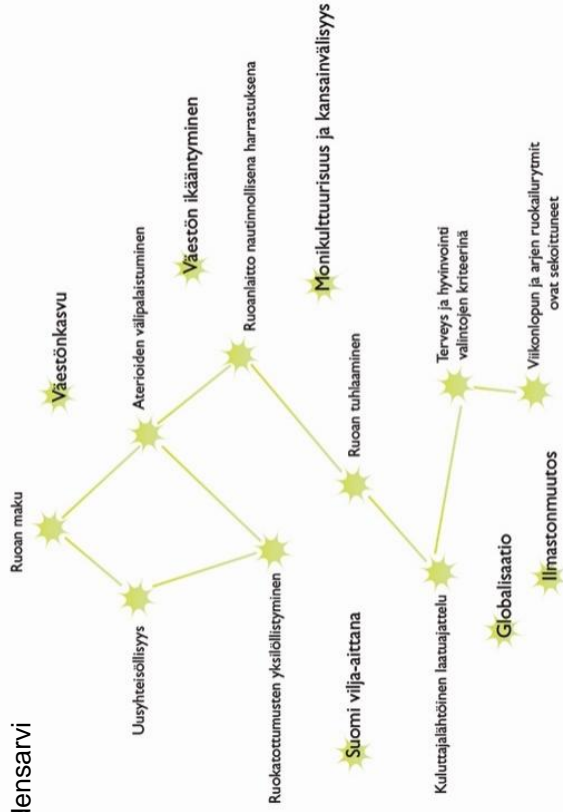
lensarvi

Ruoan maku

Uusyhteisöllisyys

Ruokatottumusten yksilöllistyminen

Suomi vilja-aittana

Väestönkasvu

Aterioiden välipalaistuminen

Väestön ikääntyminen

Ruoanlaitto nautinnollisena harrastuksena

Monikulttuurisuus ja kansainvälisyys

Ruoan tuhlaaminen

Kuluttajalähtöinen laatuajattelu

Globalisaatio

Ilmastonmuutos

Terveys ja hyvinvointi valintojen kriteerinä

Viikonlopun ja arjen ruokailurytmit ovat sekoittuneet